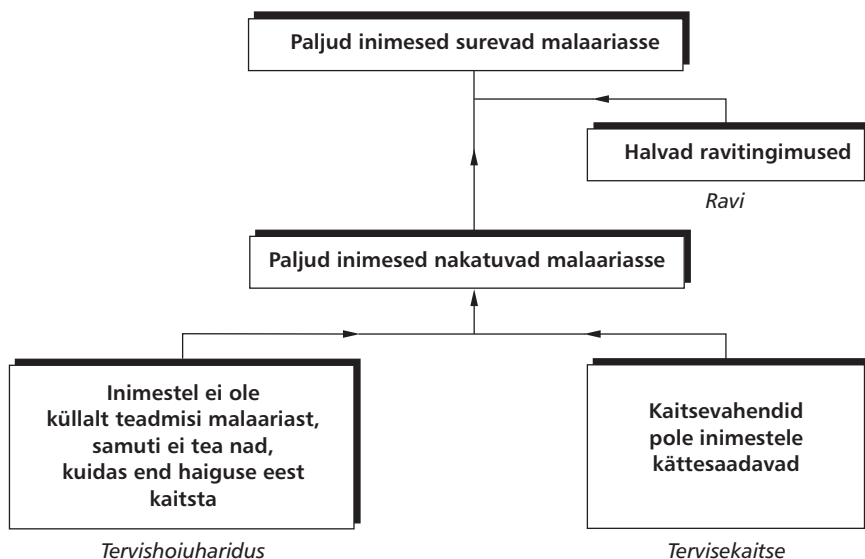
Paljud inimesed surevad malaariasse

Halvad ravitingimused

Ravi

Paljud inimesed nakatuvad malaariasse

Inimestel ei ole küllalt teadmisi malaariast, samuti ei tea nad, kuidas end haiguse eest kaitsta

Tervishoiuharidus

Kaitsevahendid pole inimestele kättesaadavad

Tervisekaitse